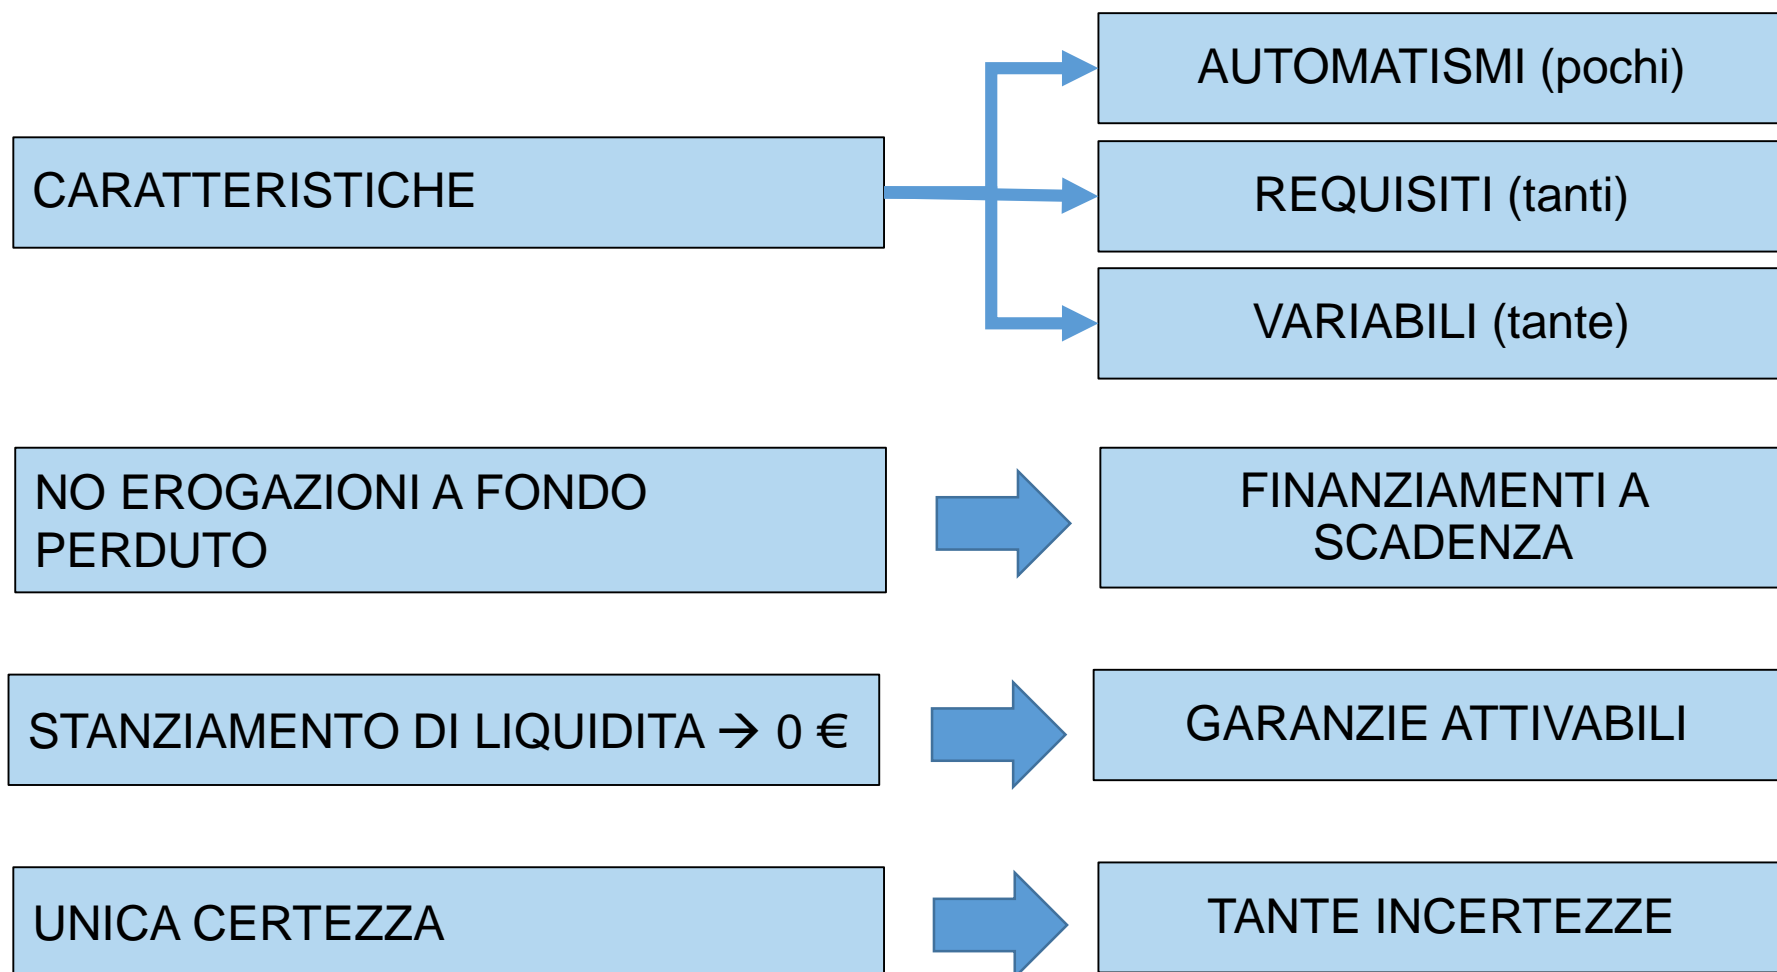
CARATTERISTICHE

AUTOMATISMI (pochi)

REQUISITI (tanti)

VARIABILI (tante)

NO EROGAZIONI A FONDO PERDUTO

FINANZIAMENTI A SCADENZA

STANZIAMENTO DI LIQUIDITA $\rightarrow$ 0 €

GARANZIE ATTIVABILI

UNICA CERTEZZA

TANTE INCERTEZZE